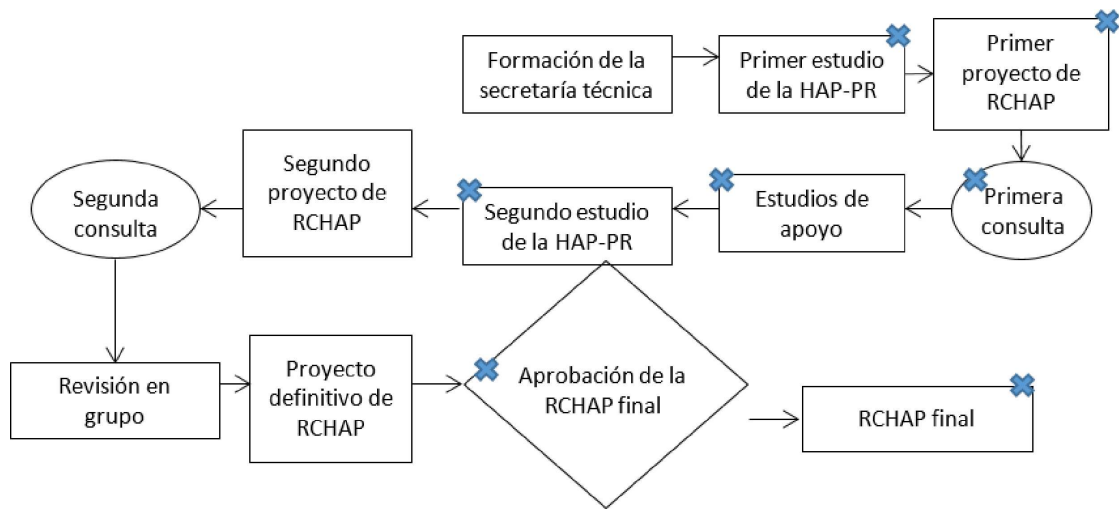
Formación de la secretaría técnica

Primer estudio de la HAP-PR

Primer proyecto de RCHAP

Primera consulta

Estudios de apoyo

Segundo estudio de la HAP-PR

Segundo proyecto de RCHAP

Segunda consulta

Revisión en grupo

Proyecto definitivo de RCHAP

Aprobación de la RCHAP final

RCHAP final